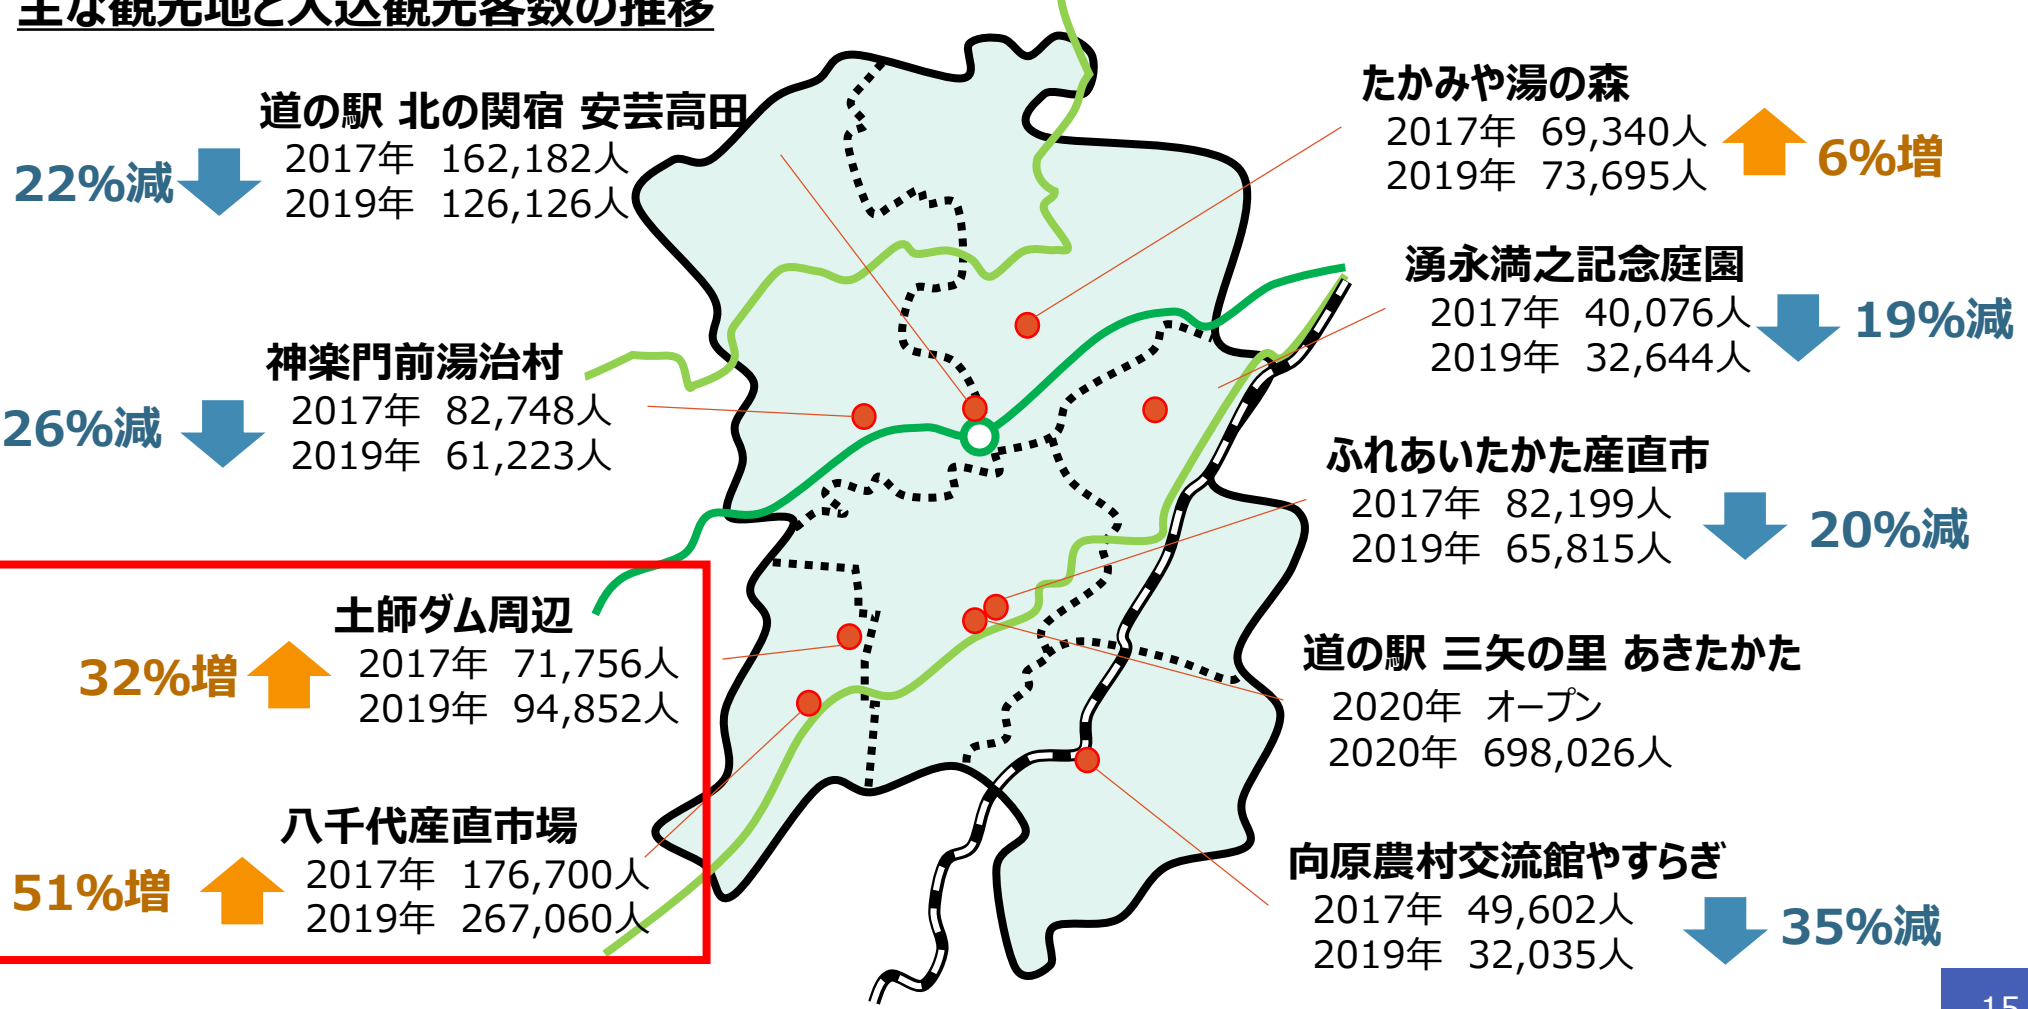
主な観光地と入込観光客数の推移

道の駅 北の関宿 安芸高田
22%減
2017年 162,182人
2019年 126,126人

神楽門前湯治村
26%減
2017年 82,748人
2019年 61,223人

土師ダム周辺
32%増
2017年 71,756人
2019年 94,852人

八千代産直市場
51%増
2017年 176,700人
2019年 267,060人

たかみや湯の森
2017年 69,340人
2019年 73,695人
6%増

湧永満之記念庭園
2017年 40,076人
2019年 32,644人
19%減

ふれあいたかた産直市
2017年 82,199人
2019年 65,815人
20%減

道の駅 三矢の里 あきたかた
2020年 オープン
2020年 698,026人

向原農村交流館やすらぎ
2017年 49,602人
2019年 32,035人
35%減

15